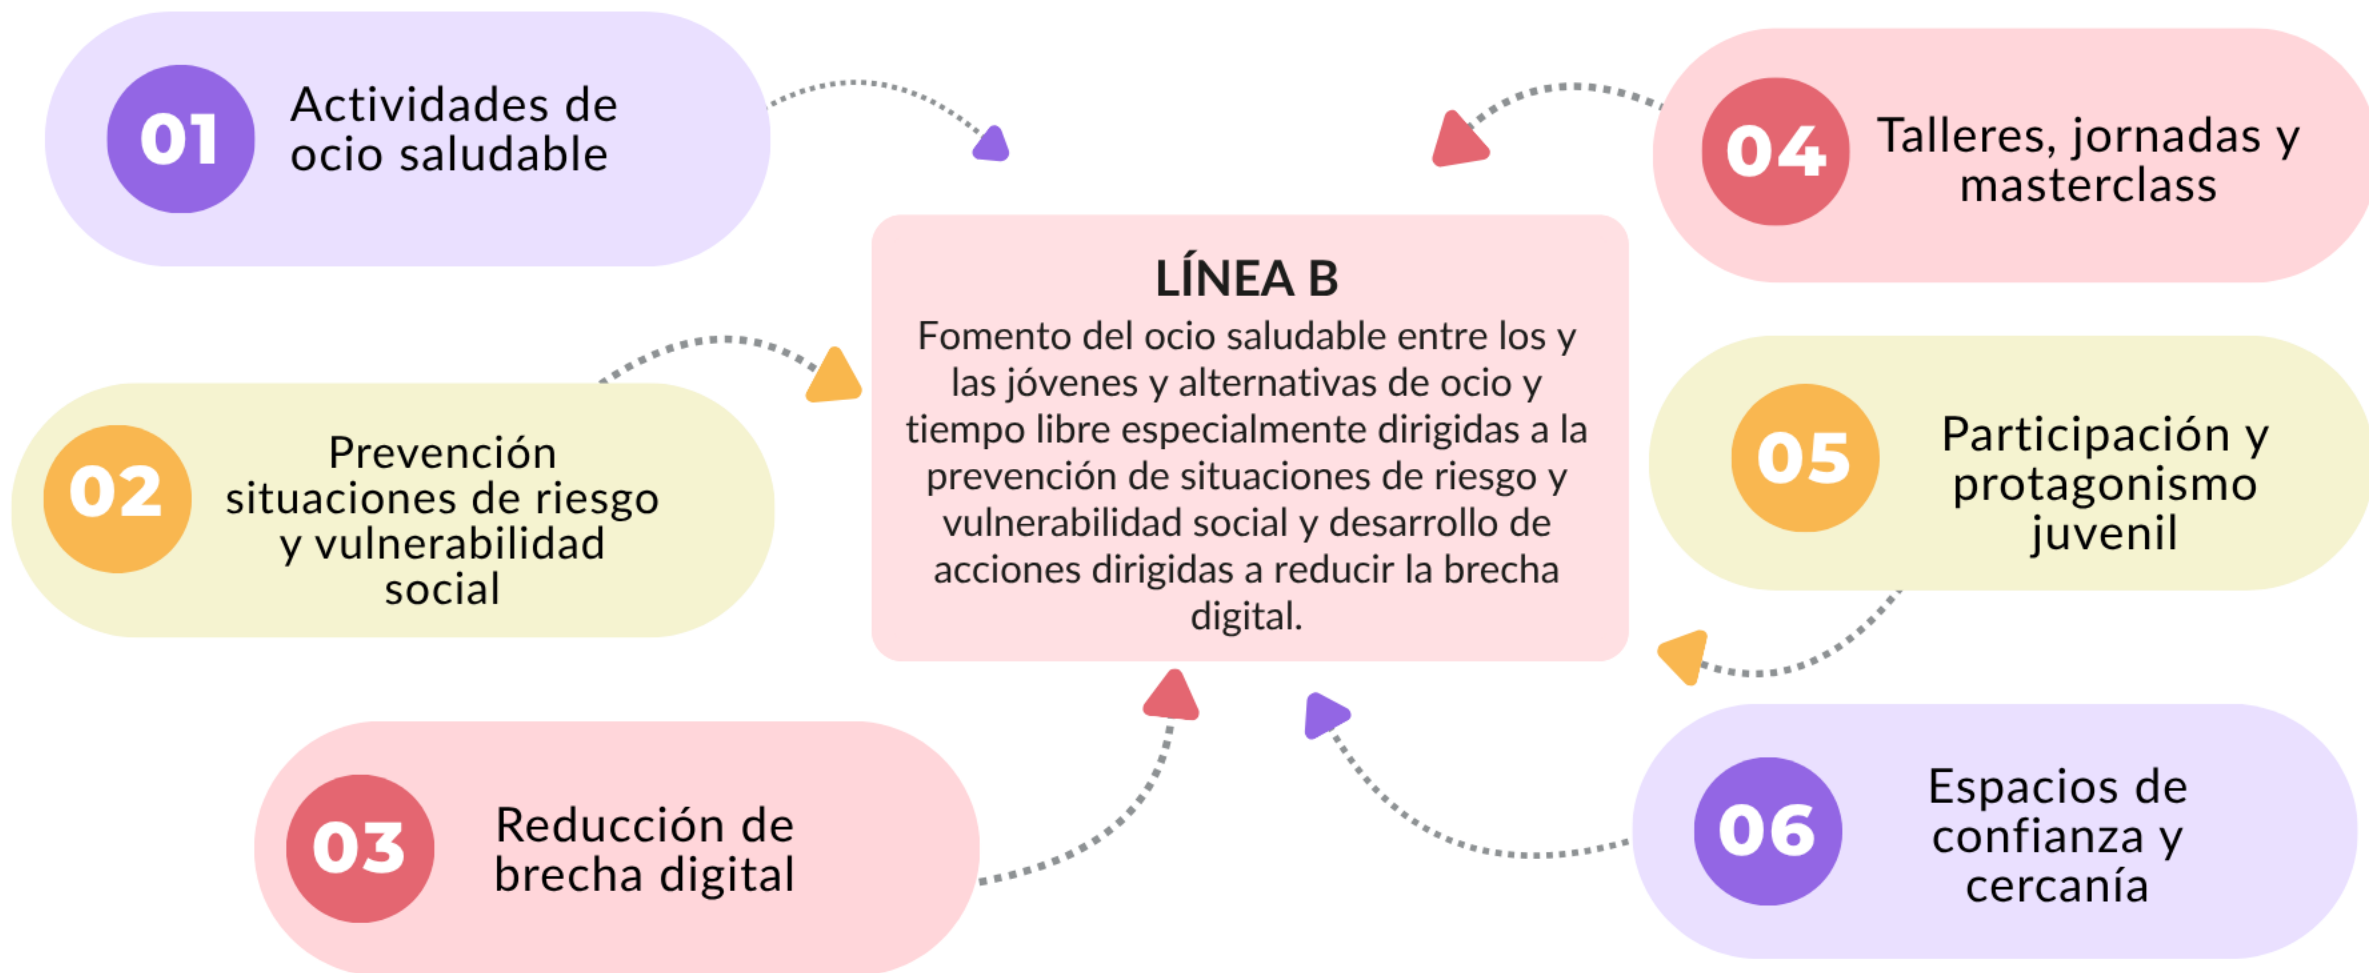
01 Actividades de ocio saludable

04 Talleres, jornadas y masterclass

LÍNEA B
Fomento del ocio saludable entre los y las jóvenes y alternativas de ocio y tiempo libre especialmente dirigidas a la prevención de situaciones de riesgo y vulnerabilidad social y desarrollo de acciones dirigidas a reducir la brecha digital.

02 Prevención situaciones de riesgo y vulnerabilidad social

05 Participación y protagonismo juvenil

03 Reducción de brecha digital

06 Espacios de confianza y cercanía